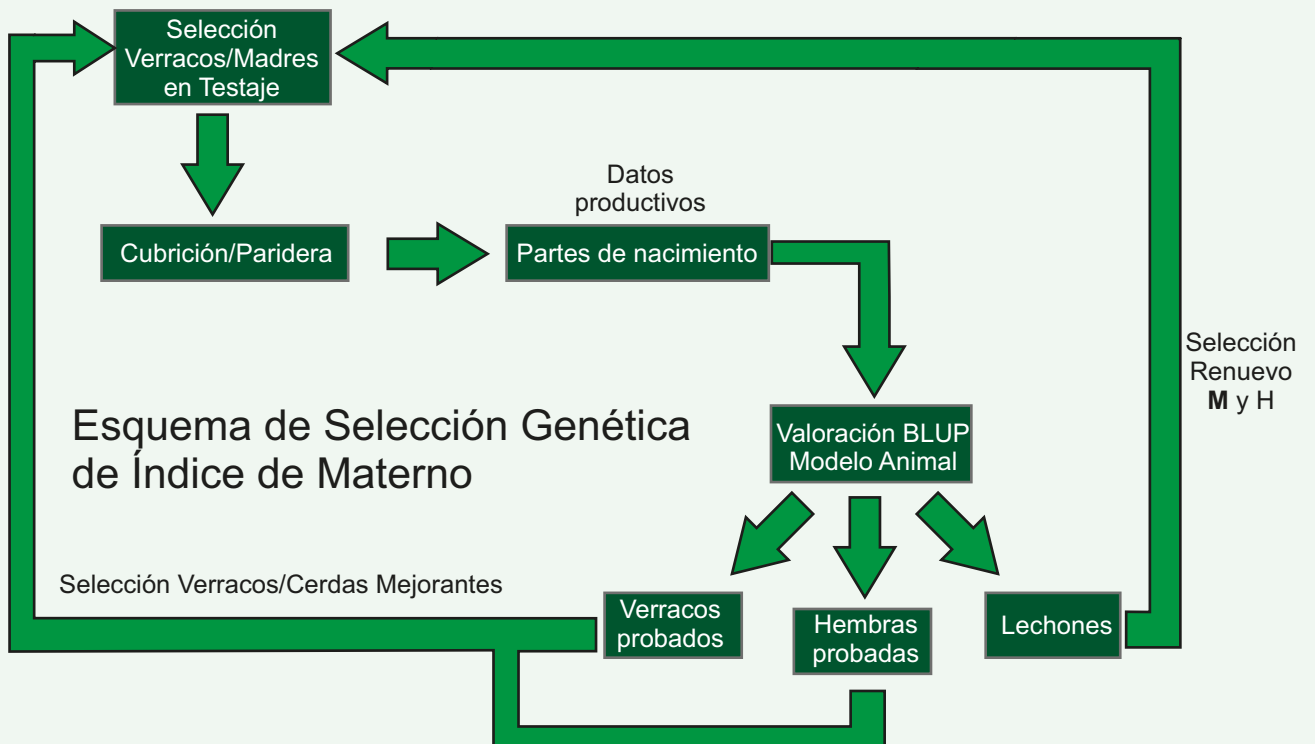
Selección Verracos/Madres en Testaje

Cubrición/Paridera

Datos productivos

Partes de nacimiento

Selección Renuevo **M** y H

Esquema de Selección Genética de Índice de Materno

Valoración BLUP Modelo Animal

Selección Verracos/Cerdas Mejorantes

Verracos probados

Hembras probadas

Lechones